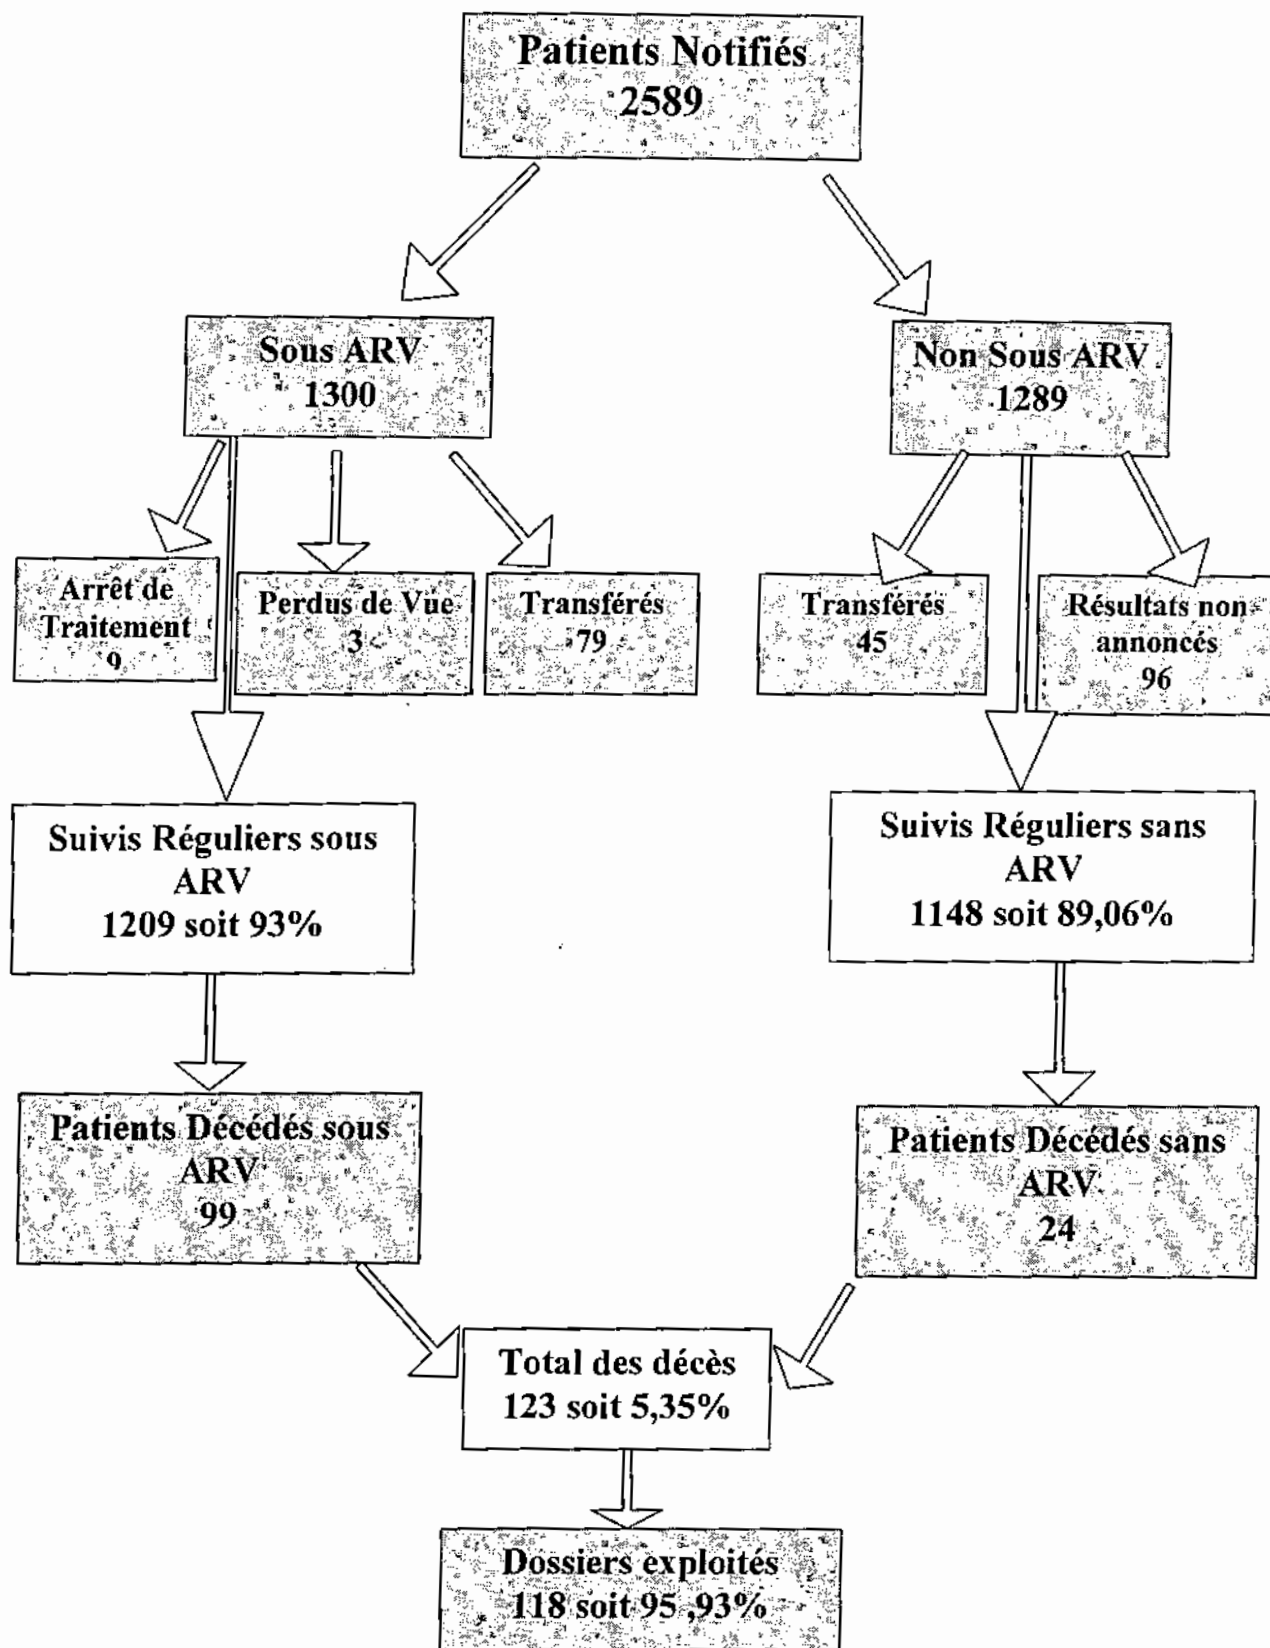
Patients Notifiés
2589

Sous ARV
1300

Non Sous ARV
1289

Arrêt de Traitement
9

Perdus de Vue
3

Transférés
79

Transférés
45

Résultats non annoncés
96

Suivis Réguliers sous ARV
1209 soit 93%

Suivis Réguliers sans ARV
1148 soit 89,06%

Patients Décédés sous ARV
99

Patients Décédés sans ARV
24

Total des décès
123 soit 5,35%

Dossiers exploités
118 soit 95 ,93%